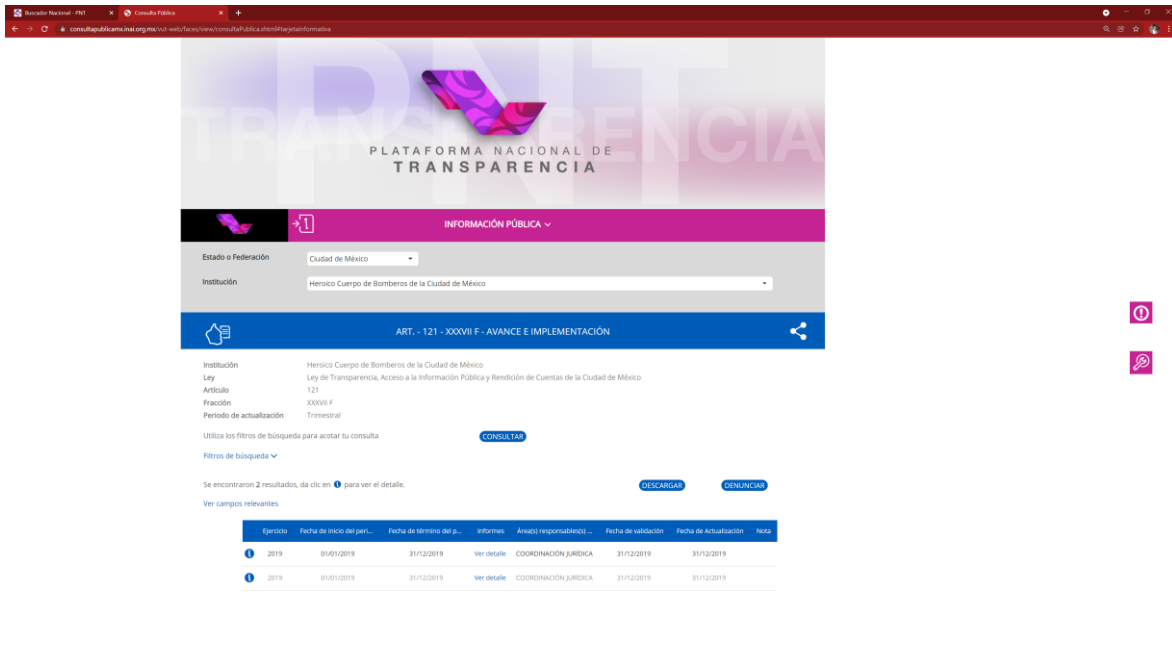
Buscador Nacional - PNT
Consulta Pública
consultapublicamx.inai.org.mx/vut-web/faces/view/consultaPublica.xhtml#tarjetaInformativa

PNT TRANSPARENCIA
PLATAFORMA NACIONAL DE TRANSPARENCIA

INFORMACIÓN PÚBLICA

Estado o Federación: Ciudad de México
Institución: Heroico Cuerpo de Bomberos de la Ciudad de México

ART. - 121 - XXXVII F - AVANCE E IMPLEMENTACIÓN

Institución: Heroico Cuerpo de Bomberos de la Ciudad de México
Ley: Ley de Transparencia, Acceso a la Información Pública y Rendición de Cuentas de la Ciudad de México
Artículo: 121
Fracción: XXXVII F
Periodo de actualización: Trimestral

Utiliza los filtros de búsqueda para acotar tu consulta
CONSULTAR

Filtros de búsqueda

Se encontraron 2 resultados, da clic en para ver el detalle.
DESCARGAR
DENUNCIAR

Ver campos relevantes

| Ejercicio | Fecha de inicio del peri... | Fecha de término del p... | Informes | Área(s) responsable(s) ... | Fecha de validación | Fecha de Actualización | Nota |
|---|---|---|---|---|---|---|---|
| 2019 | 01/01/2019 | 31/12/2019 | Ver detalle | COORDINACIÓN JURÍDICA | 31/12/2019 | 31/12/2019 | |
| 2019 | 01/01/2019 | 31/12/2019 | Ver detalle | COORDINACIÓN JURÍDICA | 31/12/2019 | 31/12/2019 | |